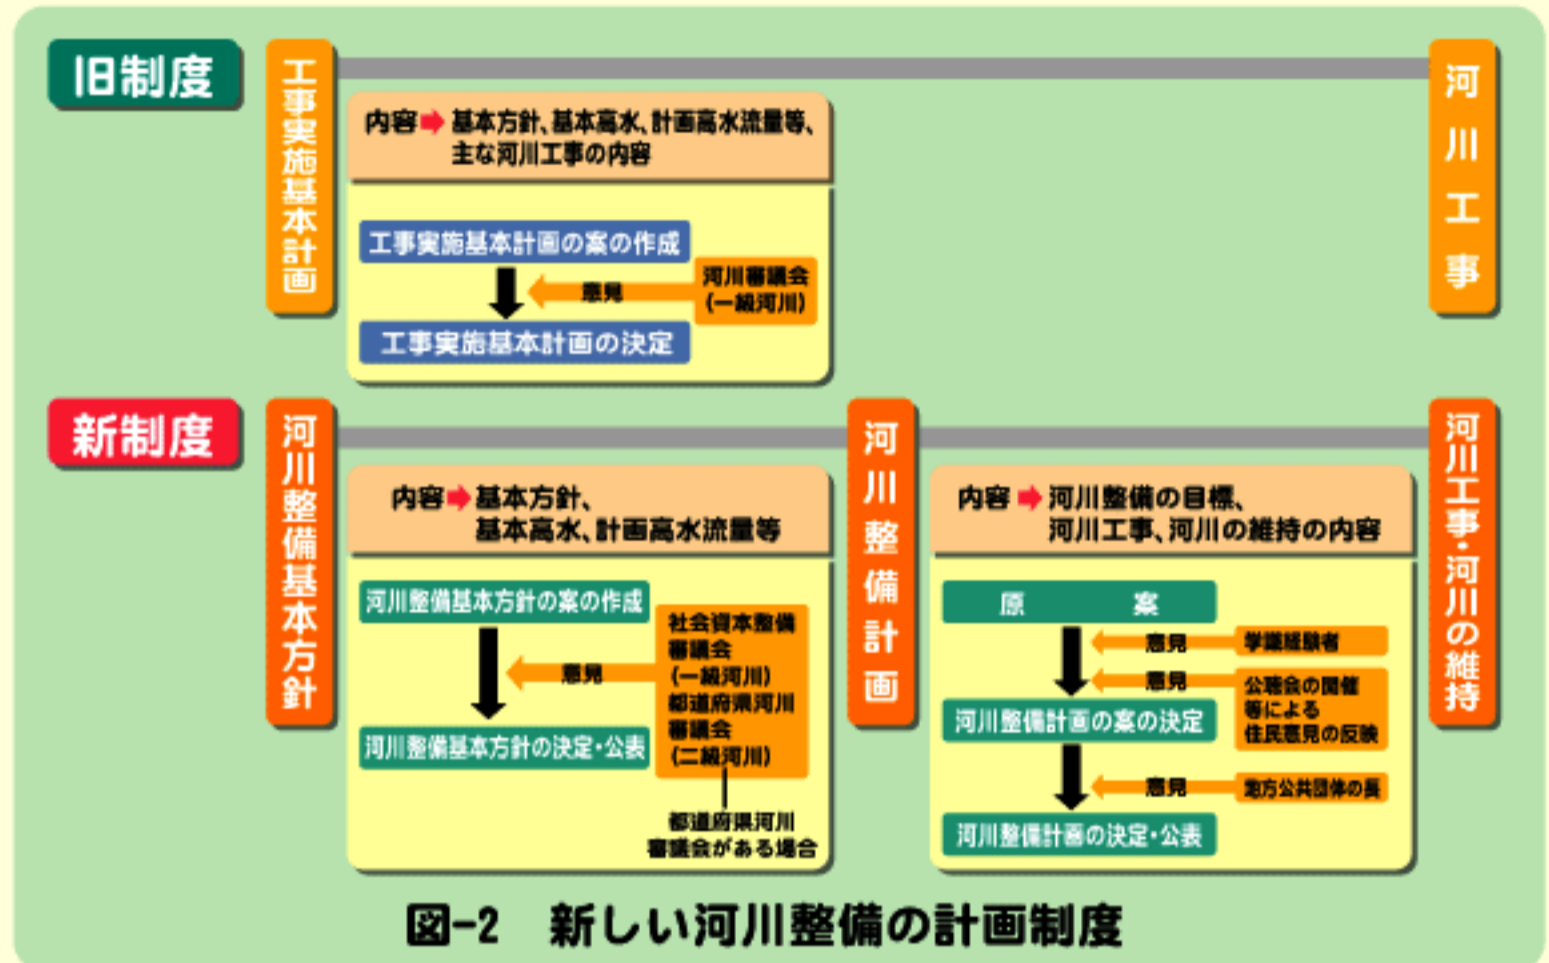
旧制度

工事実施基本計画

内容➡基本方針、基本高水、計画高水流量等、主な河川工事の内容

工事実施基本計画の案の作成

意見

河川審議会（一級河川）

工事実施基本計画の決定

河川工事

新制度

河川整備基本方針

内容➡基本方針、基本高水、計画高水流量等

河川整備基本方針の案の作成

意見

社会資本整備審議会（一級河川）都道府県河川審議会（二級河川）

河川整備基本方針の決定・公表

都道府県河川審議会がある場合

河川整備計画

内容➡河川整備の目標、河川工事、河川の維持の内容

原　　案

意見

学識経験者

意見

公聴会の開催等による住民意見の反映

河川整備計画の案の決定

意見

地方公共団体の長

河川整備計画の決定・公表

河川工事・河川の維持

図-2　新しい河川整備の計画制度